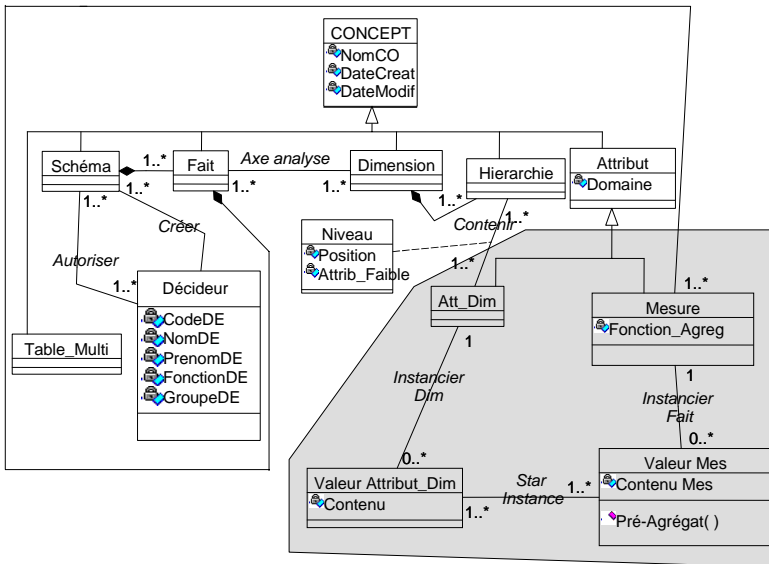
CONCEPT
NomCO
DateCreat
DateModif

Schéma
1..*
Fait
Axe analyse
Dimension
Hierarchie
Attribut
Domaine
1..*
1..*
1..*
1..*
1..*
Créer
Contenir
1..*
Niveau
Position
Attrib_Faible
Autoriser
1..*
1..*
Décideur
CodeDE
NomDE
PrenomDE
FonctionDE
GroupeDE
Att_Dim
Mesure
Fonction_Agreg
1..*
Table_Multi
1
1
Instancier Dim
Instancier Fait
0..*
0..*
Valeur Attribut_Dim
Contenu
Star Instance
1..*
1..*
Valeur Mes
Contenu Mes
Pré-Agrégat( )